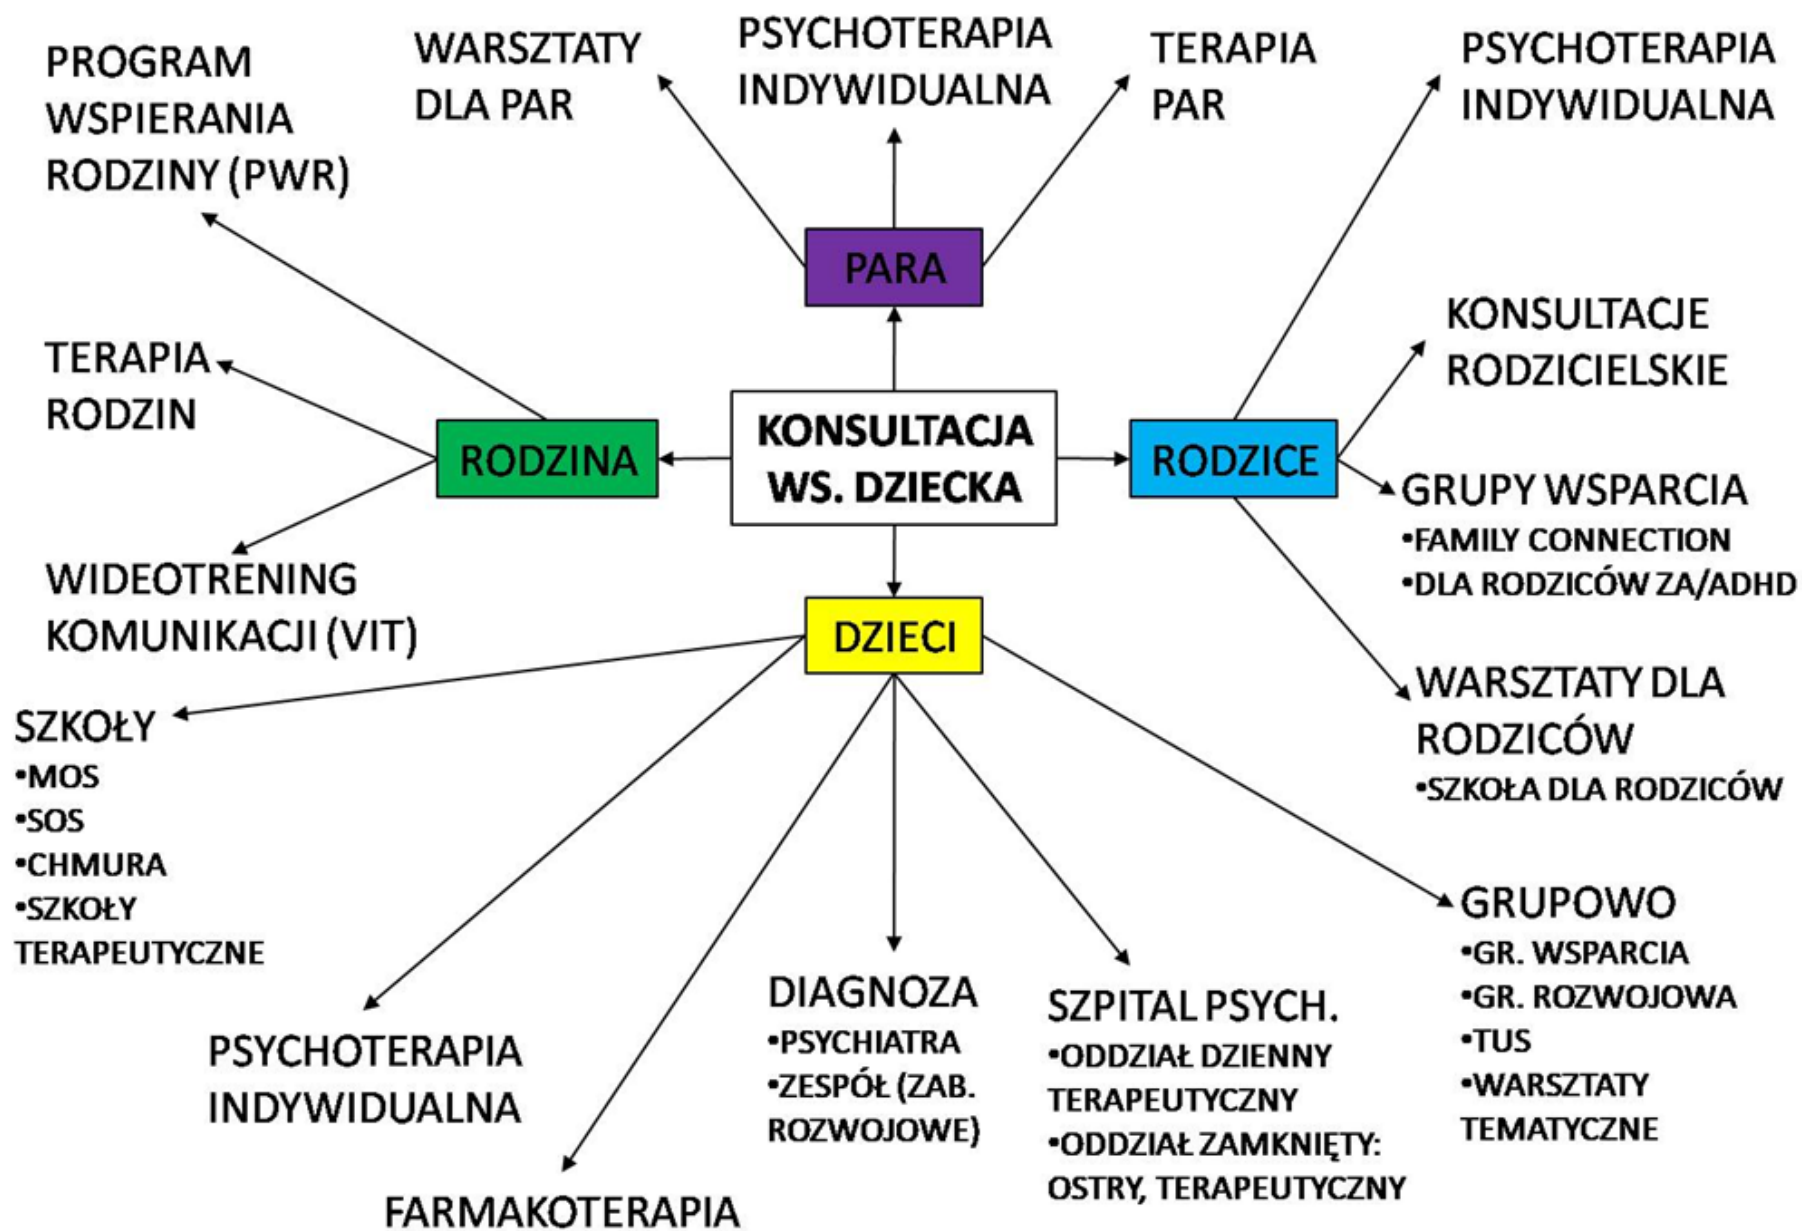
PROGRAM WSPIERANIA RODZINY (PWR)

WARSZTATY DLA PAR

PSYCHOTERAPIA INDYWIDUALNA

TERAPIA PAR

PSYCHOTERAPIA INDYWIDUALNA

PARA

TERAPIA RODZIN

RODZINA

KONSULTACJA WS. DZIECKA

RODZICE

KONSULTACJE RODZICIELSKIE

GRUPY WSPARCIA
•FAMILY CONNECTION
•DLA RODZICÓW ZA/ADHD

WIDEOTRENING KOMUNIKACJI (VIT)

DZIECI

WARSZTATY DLA RODZICÓW
•SZKOŁA DLA RODZICÓW

SZKOŁY
•MOS
•SOS
•CHMURA
•SZKOŁY TERAPEUTYCZNE

GRUPOWO
•GR. WSPARCIA
•GR. ROZWOJOWA
•TUS
•WARSZTATY TEMATYCZNE

PSYCHOTERAPIA INDYWIDUALNA

DIAGNOZA
•PSYCHIATRA
•ZESPÓŁ (ZAB. ROZWOJOWE)

SZPITAL PSYCH.
•ODDZIAŁ DZIENNY TERAPEUTYCZNY
•ODDZIAŁ ZAMKNIĘTY: OSTRY, TERAPEUTYCZNY

FARMAKOTERAPIA